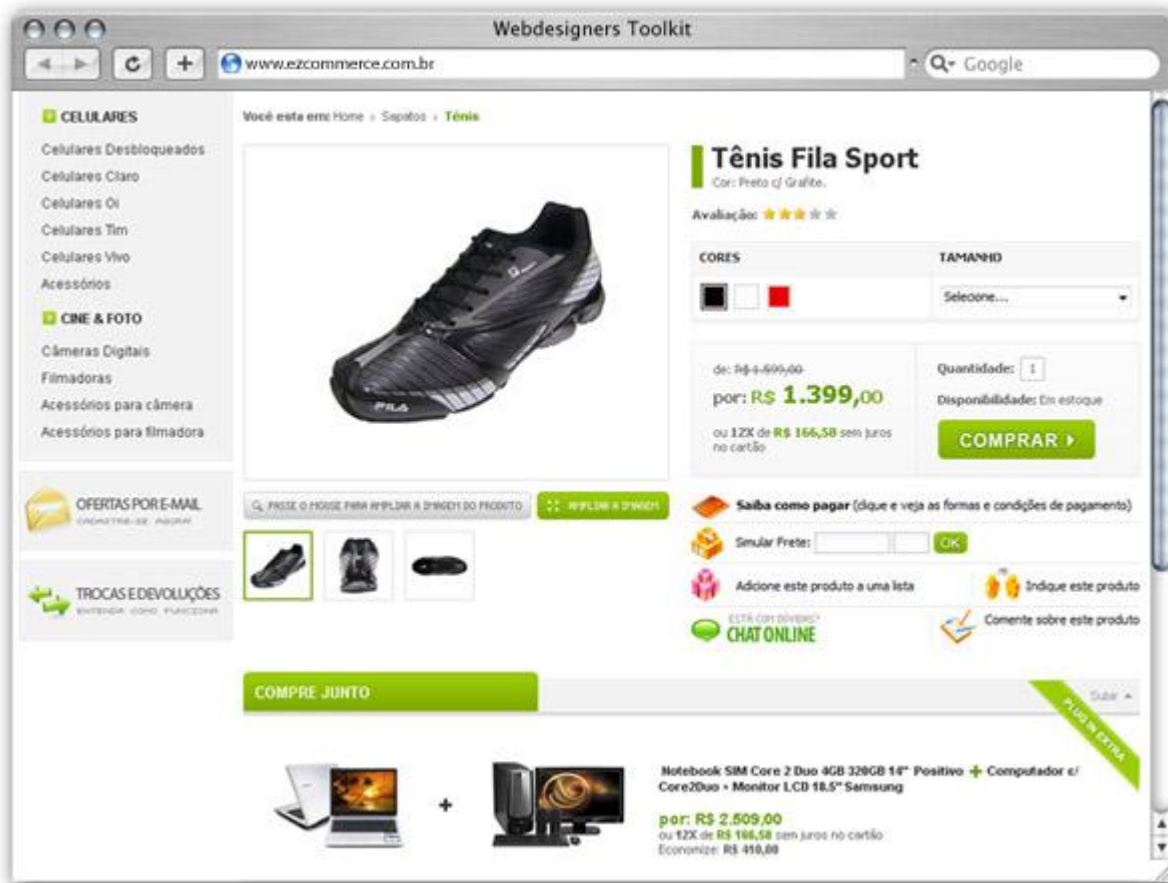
Webdesigners Toolkit

www.ezcommerce.com.br

Q- Google

CELULARES

Celulares Desbloqueados
Celulares Claro
Celulares Oi
Celulares Tim
Celulares Vivo
Acessórios

CINE & FOTO

Câmeras Digitais
Filmadoras
Acessórios para câmera
Acessórios para filmadora

OFERTAS POR E-MAIL
CADASTRE-SE AGORA

TROCAS E DEVOLUÇÕES
ENTENDA COMO FUNCIONA

Você esta em: Home › Sapatos › Tênis

FILA

PASSE O MOUSE PARA AMPLIAR A IMAGEM DO PRODUTO

AMPLIAR A IMAGEM

Tênis Fila Sport
Cor: Preto c/ Grafite.

Avaliação:

| CORES | TAMANHO |
|---|---|
| | Selecione.... |

de: R$ 1.599,00
por: R$ 1.399,00
ou 12X de R$ 166,58 sem juros no cartão

Quantidade: 1
Disponibilidade: Em estoque

COMPRAR ›

Saiba como pagar (clique e veja as formas e condições de pagamento)

Simular Frete: OK

Adicione este produto a uma lista

Indique este produto

ESTÁ COM DÚVIDAS?
CHAT ONLINE

Comente sobre este produto

COMPRE JUNTO

Subir ▲

PLUG IN EXTRA

Notebook SIM Core 2 Duo 4GB 320GB 14" Positivo + Computador c/ Core2Duo + Monitor LCD 18.5" Samsung

por: R$ 2.509,00
ou 12X de R$ 166,58 sem juros no cartão
Economize: R$ 410,00